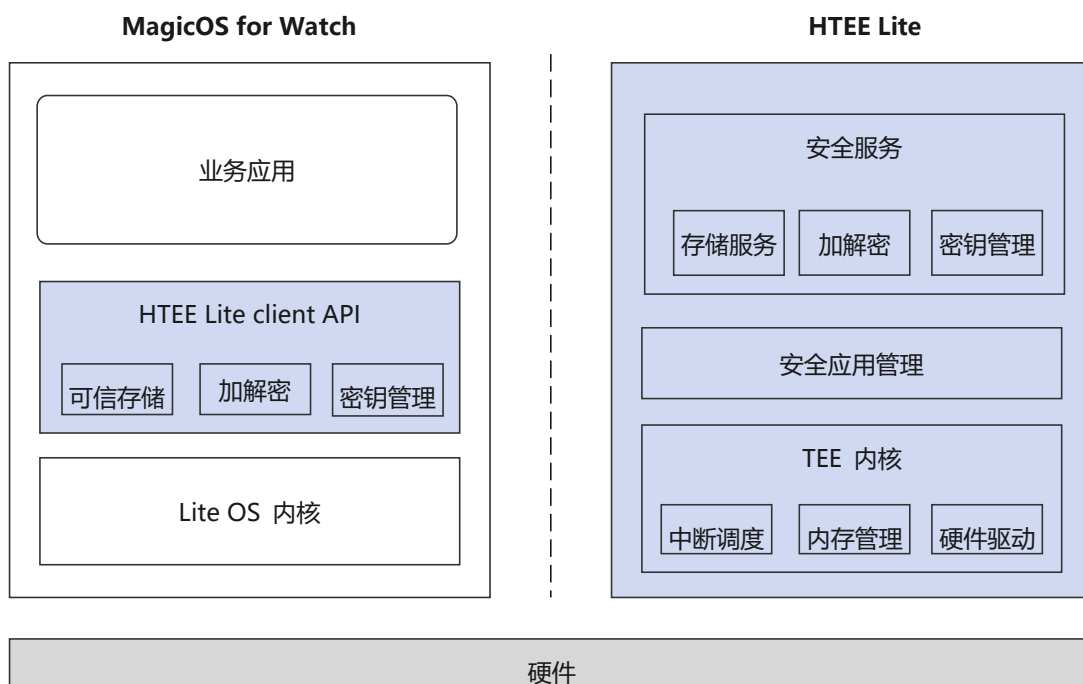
MagicOS for Watch

业务应用

HTEE Lite client API

可信存储

加解密

密钥管理

Lite OS 内核

HTEE Lite

安全服务

存储服务

加解密

密钥管理

安全应用管理

TEE 内核

中断调度

内存管理

硬件驱动

硬件